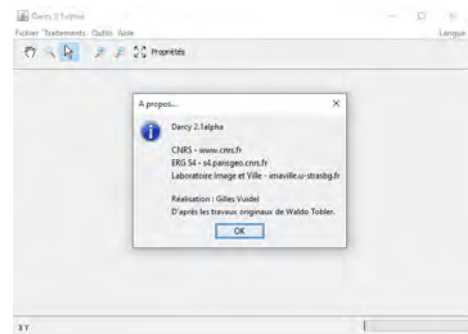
Darcy 2.1alpha

Fichier Traitements Outils Aide

Langue

Propriétés

A propos...

Darcy 2.1alpha

CNRS - www.cnrs.fr
ERG S4 - s4.paisageo.cnrs.fr
Laboratoire Image et Ville - imaville.u-strasbg.fr

Réalisation : Gilles Vuidel
D'après les travaux originaux de Waldo Tobler.

OK

X Y